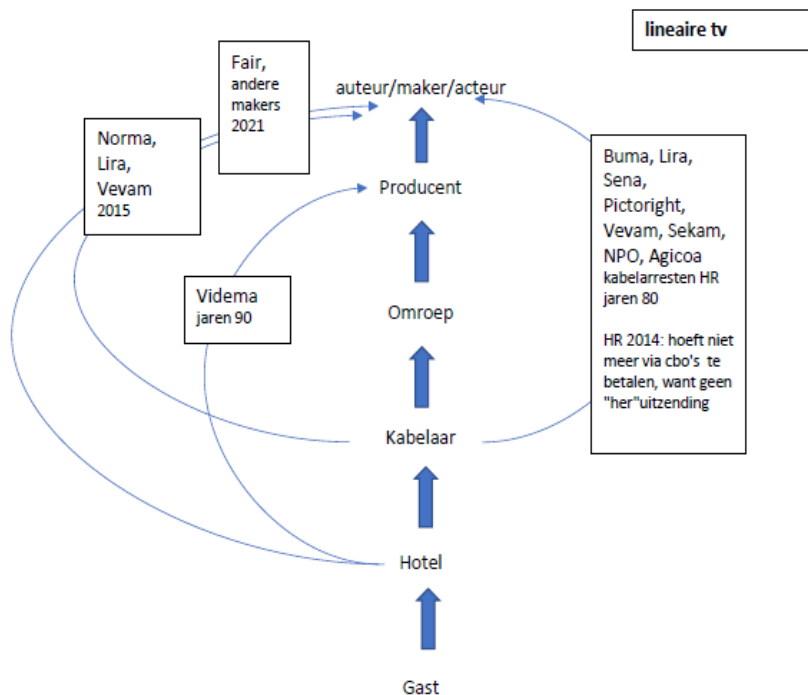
lineaire tv

Fair, andere makers 2021

auteur/maker/acteur

Norma, Lira, Vevam 2015

Producent

Buma, Lira, Sena, Pictoright, Vevam, Sekam, NPO, Agicoa kabelarresten HR jaren 80

HR 2014: hoeft niet meer via cbo's te betalen, want geen "her"uitzending

Videma jaren 90

Omroep

Kabelaar

Hotel

Gast